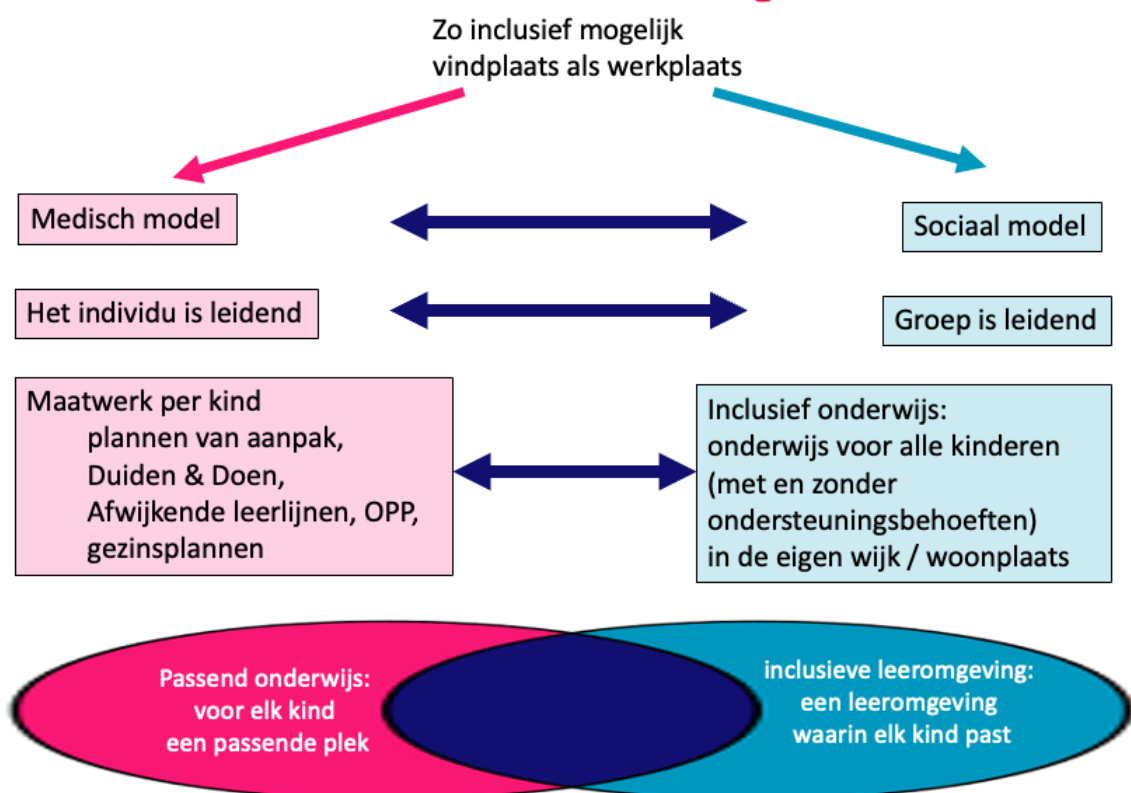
Zo inclusief mogelijk
vindplaats als werkplaats

Medisch model

Sociaal model

Het individu is leidend

Groep is leidend

Maatwerk per kind
plannen van aanpak,
Duiden & Doen,
Afwijkende leerlijnen, OPP,
gezinsplannen

Inclusief onderwijs:
onderwijs voor alle kinderen
(met en zonder
ondersteuningsbehoeften)
in de eigen wijk / woonplaats

Passend onderwijs:
voor elk kind
een passende plek

inclusieve leeromgeving:
een leeromgeving
waarin elk kind past